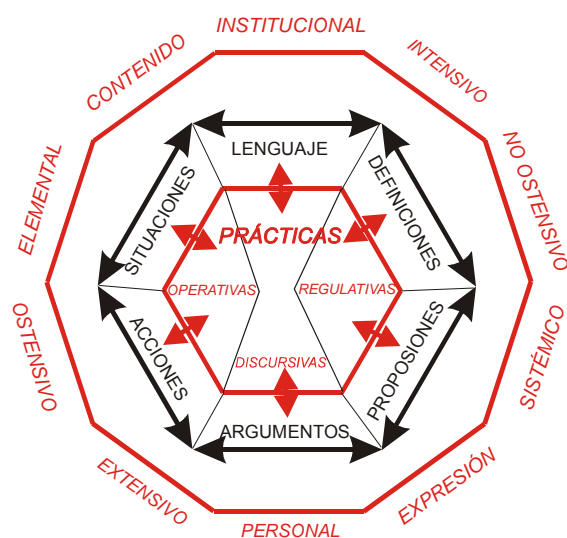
INSTITUCIONAL
INTENSIVO
NO OSTENSIVO
SISTÉMICO
EXPRESIÓN
PERSONAL
EXTENSIVO
OSTENSIVO
ELEMENTAL
CONTENIDO

LENGUAJE
DEFINICIONES
PROPOSIONES
ARGUMENTOS
ACCIONES
SITUACIONES

PRÁCTICAS
OPERATIVAS
REGULATIVAS
DISCURSIVAS